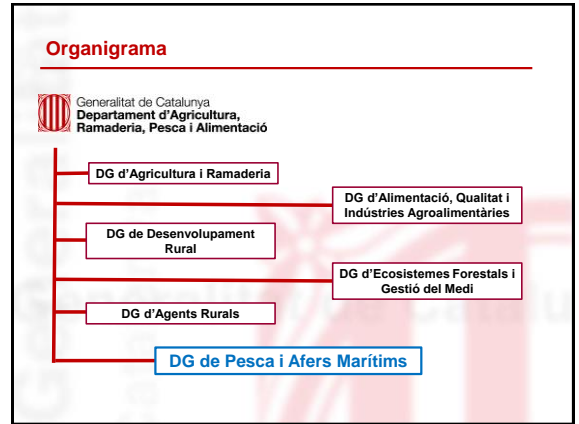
Organigrama

Generalitat de Catalunya
Departament d'Agricultura, Ramaderia, Pesca i Alimentació

DG d'Agricultura i Ramaderia

DG d'Alimentació, Qualitat i Indústries Agroalimentàries

DG de Desenvolupament Rural

DG d'Ecosistemes Forestals i Gestió del Medi

DG d'Agents Rurals

DG de Pesca i Afers Marítims